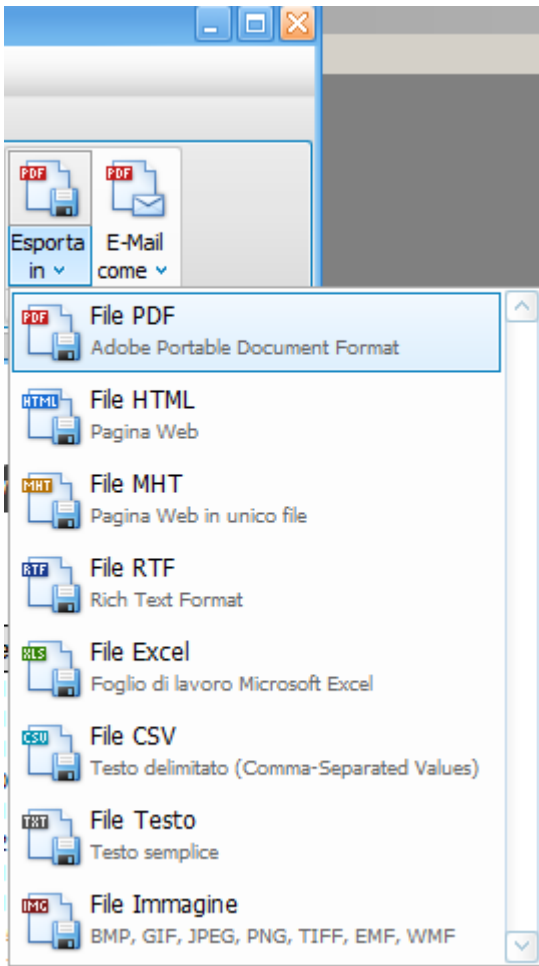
PDF
Esporta in

PDF
E-Mail come

PDF
File PDF
Adobe Portable Document Format

HTML
File HTML
Pagina Web

MHT
File MHT
Pagina Web in unico file

RTF
File RTF
Rich Text Format

XLS
File Excel
Foglio di lavoro Microsoft Excel

CSV
File CSV
Testo delimitato (Comma-Separated Values)

TXT
File Testo
Testo semplice

IMG
File Immagine
BMP, GIF, JPEG, PNG, TIFF, EMF, WMF